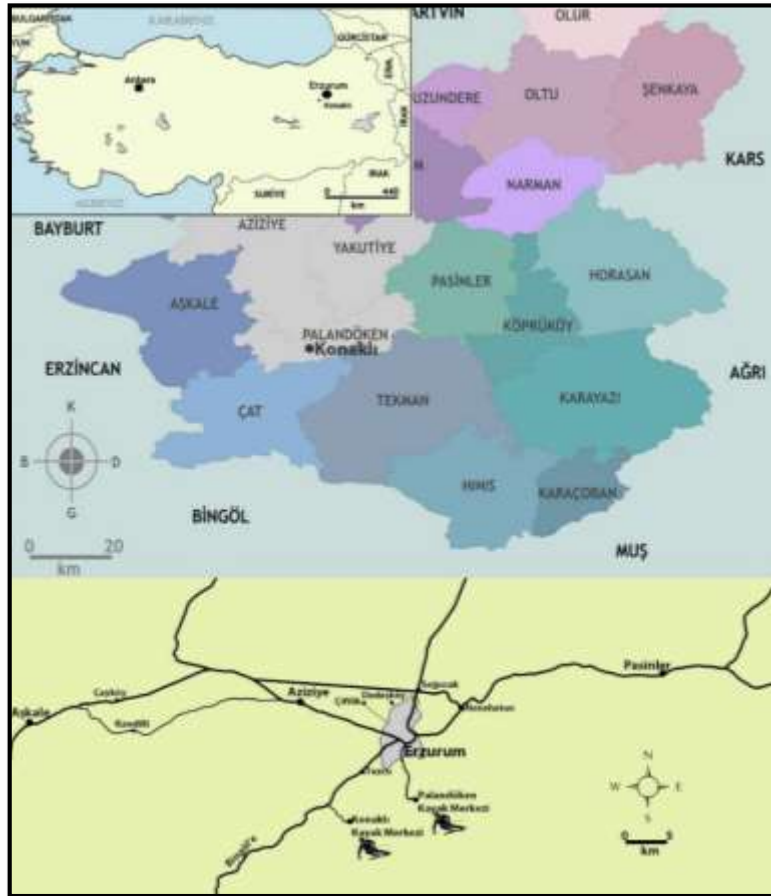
BULGARİSTAN
KARADENİZ
GÜRCİSTAN
Ankara
Erzurum
Konaklı
İRAN
SURİYE
IRAK
0 440
km
ARTVİN
OLUR
UZUNDERE
OLTU
ŞENKAYA
KARS
NARMAN
BAYBURT
AZİZİYE
YAKUTİYE
PASİNLER
HORASAN
AŞKALE
KÖPRÜKÖY
PALANDÖKEN
Konaklı
ERZİNCAN
AĞRI
ÇAT
TEKMAN
KARAYAZI
K
B
D
G
HINIS
KARAÇOBAN
BİNGÖL
MUŞ
0 20
km
Pasinler
Aşkale
Aziziye
Ilıca
Dadaşköy
Çiftlik
Gezköy
Erzurum
Palandöken Kayak Merkezi
Konaklı Kayak Merkezi
Bingöl
N
W
E
S
0 5
km